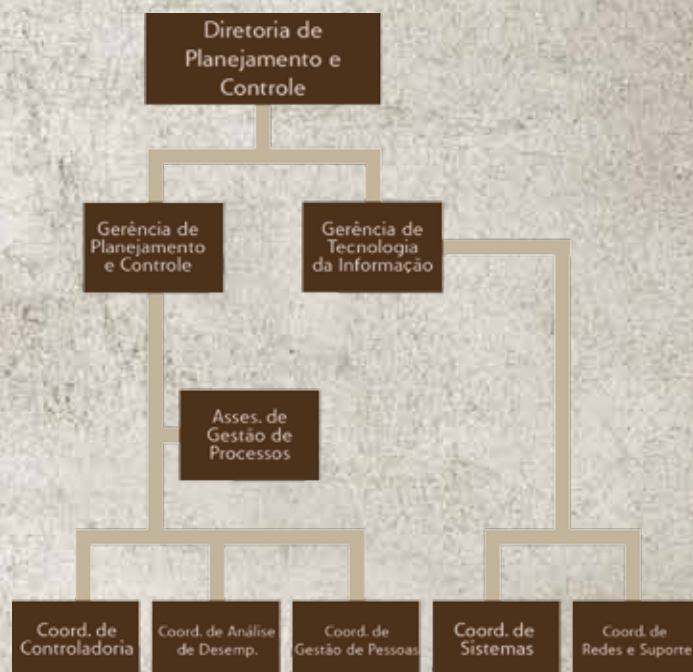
Diretoria de Planejamento e Controle

Gerência de Planejamento e Controle

Gerência de Tecnologia da Informação

Asses. de Gestão de Processos

Coord. de Controladoria

Coord. de Análise de Desemp.

Coord. de Gestão de Pessoas

Coord. de Sistemas

Coord. de Redes e Suporte